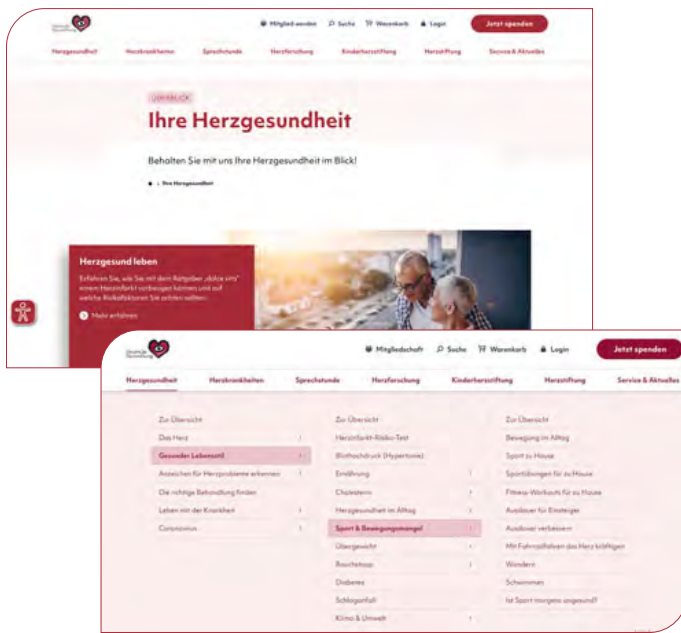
Mitglied werden Suche Warenkorb Login Jetzt spenden

Herzgesundheit Herzkrankheiten Sprechstunde Herzforschung Kinderherzstiftung Herzstiftung Service & Aktuelles

ÜBERBLICK

Ihre Herzgesundheit

Behalten Sie mit uns Ihre Herzgesundheit im Blick!

Ihre Herzgesundheit

Herzgesund leben

Erfahren Sie, wie Sie mit dem Ratgeber „dolce vita" einem Herzinfarkt vorbeugen können und auf welche Risikofaktoren Sie achten sollten.

Mehr erfahren

Mitgliedschaft Suche Warenkorb Login Jetzt spenden

Herzgesundheit Herzkrankheiten Sprechstunde Herzforschung Kinderherzstiftung Herzstiftung Service & Aktuelles

Zur Übersicht
Das Herz
Gesunder Lebensstil
Anzeichen für Herzprobleme erkennen
Die richtige Behandlung finden
Leben mit der Krankheit
Coronavirus

Zur Übersicht
Herzinfarkt-Risiko-Test
Bluthochdruck (Hypertonie)
Ernährung
Cholesterin
Herzgesundheit im Alltag
Sport & Bewegungsmangel
Übergewicht
Rauchstopp
Diabetes
Schlaganfall
Klima & Umwelt

Zur Übersicht
Bewegung im Alltag
Sport zu Hause
Sportübungen für zuHause
Fitness-Workouts für zu Hause
Ausdauer für Einsteiger
Ausdauer verbessern
Mit Fahrradfahren das Herz kräftigen
Wandern
Schwimmen
Ist Sport morgens ungesund?